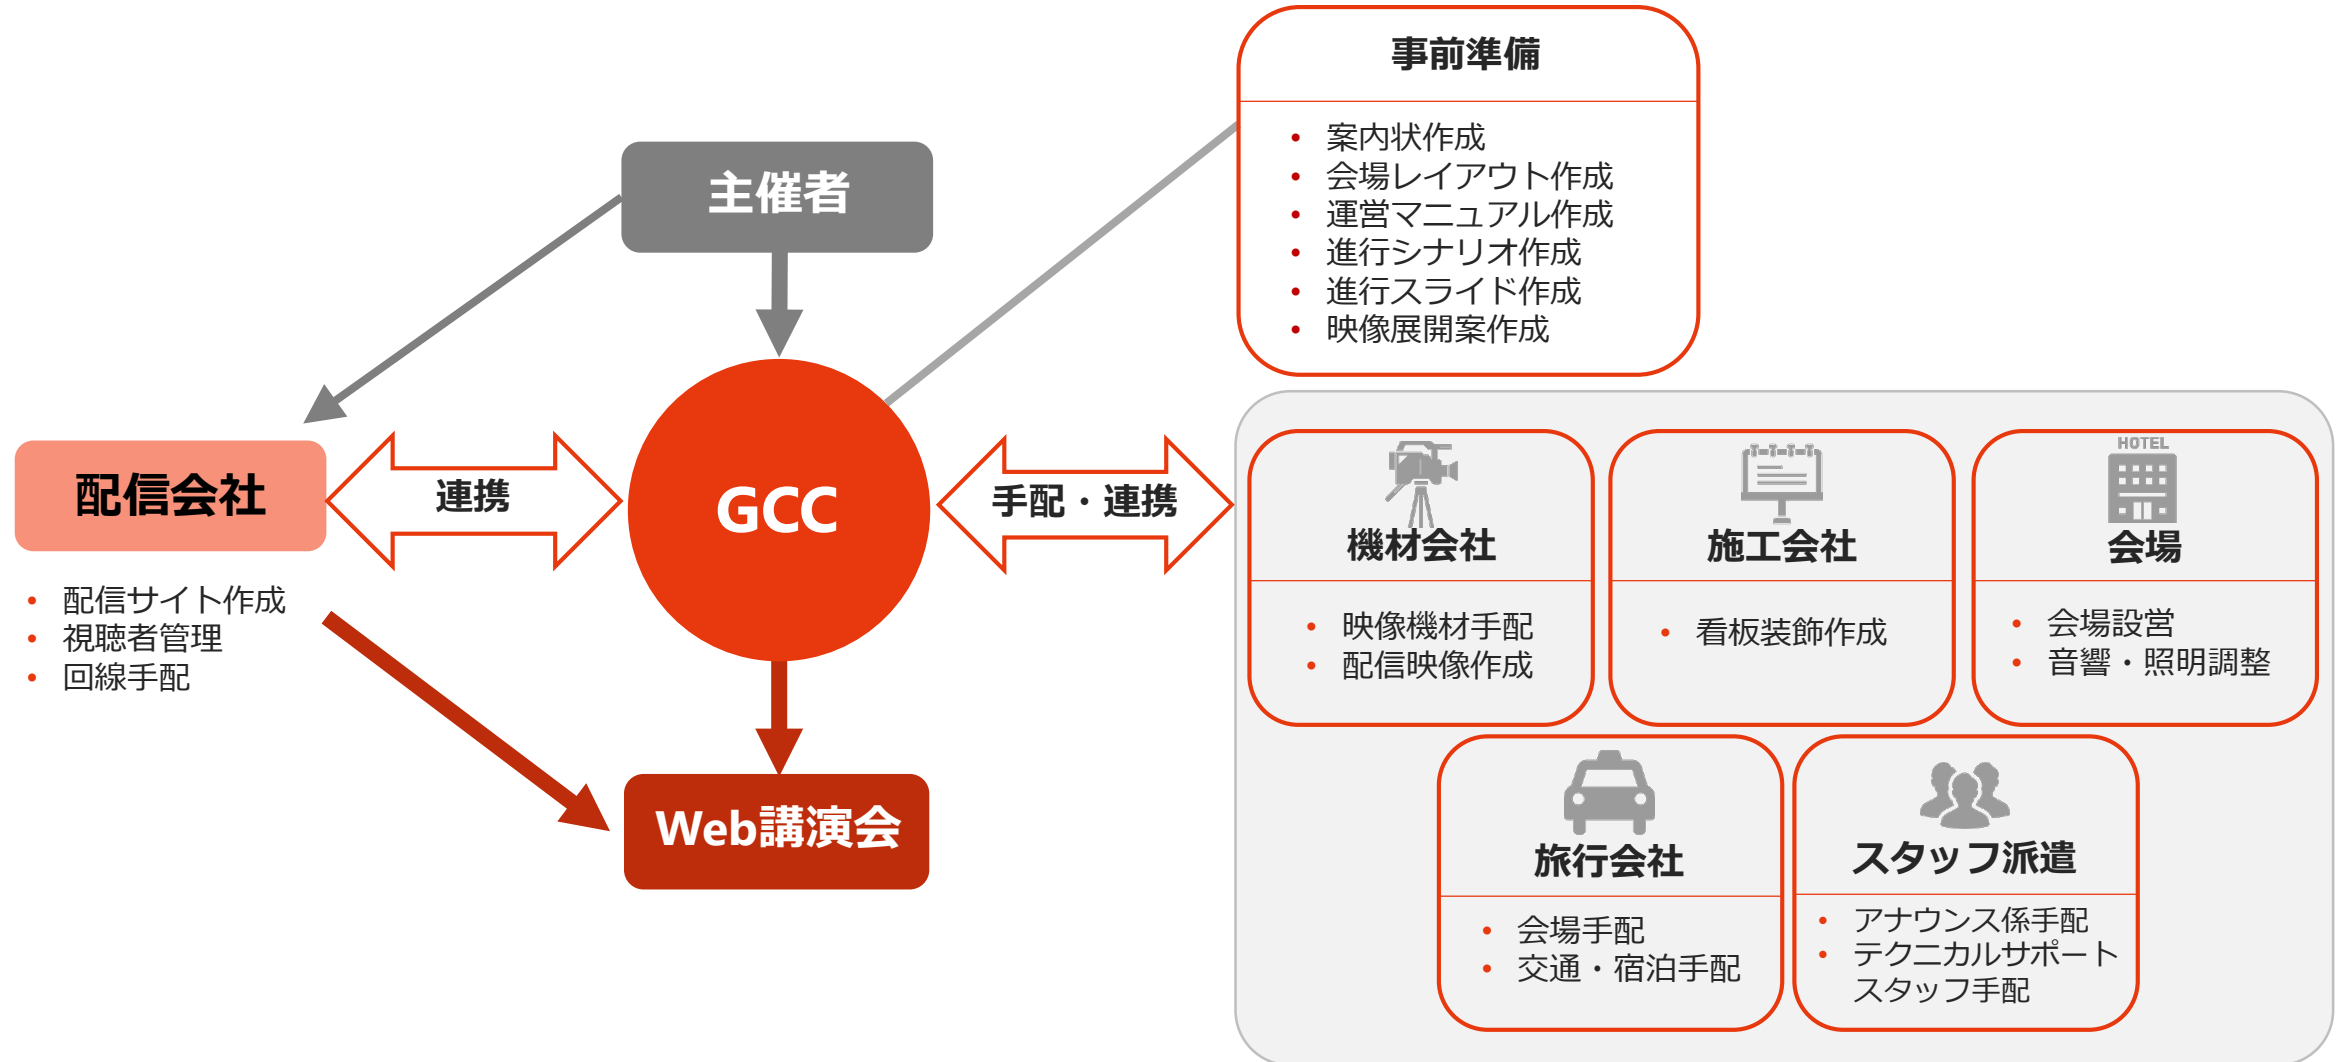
事前準備

• 案内状作成
• 会場レイアウト作成
• 運営マニュアル作成
• 進行シナリオ作成
• 進行スライド作成
• 映像展開案作成

主催者

配信会社

連携

GCC

手配・連携

• 配信サイト作成
• 視聴者管理
• 回線手配

Web講演会

機材会社

• 映像機材手配
• 配信映像作成

施工会社

• 看板装飾作成

HOTEL

会場

• 会場設営
• 音響・照明調整

旅行会社

• 会場手配
• 交通・宿泊手配

スタッフ派遣

• アナウンス係手配
• テクニカルサポートスタッフ手配